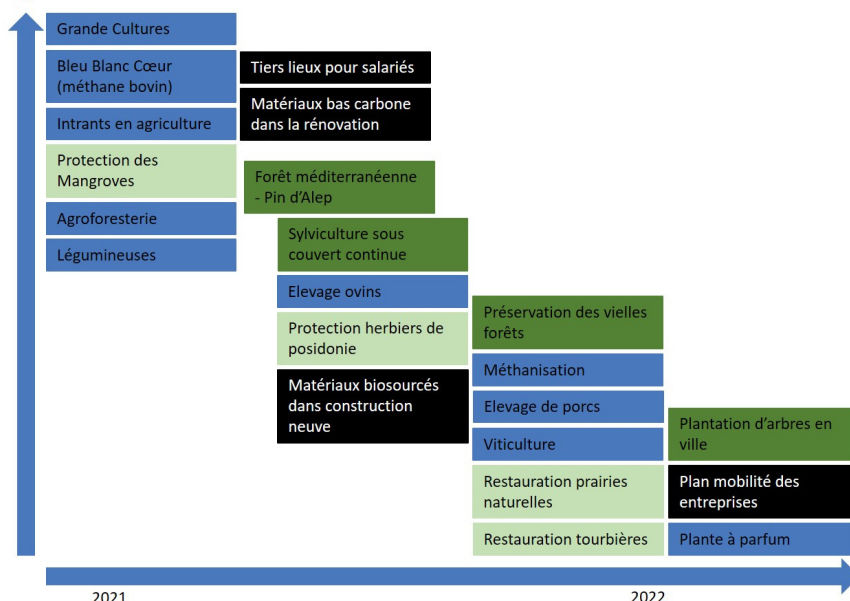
Grande Cultures

Bleu Blanc Cœur (méthane bovin)

Intrants en agriculture

Protection des Mangroves

Agroforesterie

Légumineuses

Tiers lieux pour salariés

Matériaux bas carbone dans la rénovation

Forêt méditerranéenne - Pin d'Alep

Sylviculture sous couvert continue

Elevage ovins

Protection herbiers de posidonie

Matériaux biosourcés dans construction neuve

Préservation des vielles forêts

Méthanisation

Elevage de porcs

Viticulture

Restauration prairies naturelles

Restauration tourbières

Plantation d'arbres en ville

Plan mobilité des entreprises

Plante à parfum

2021

2022